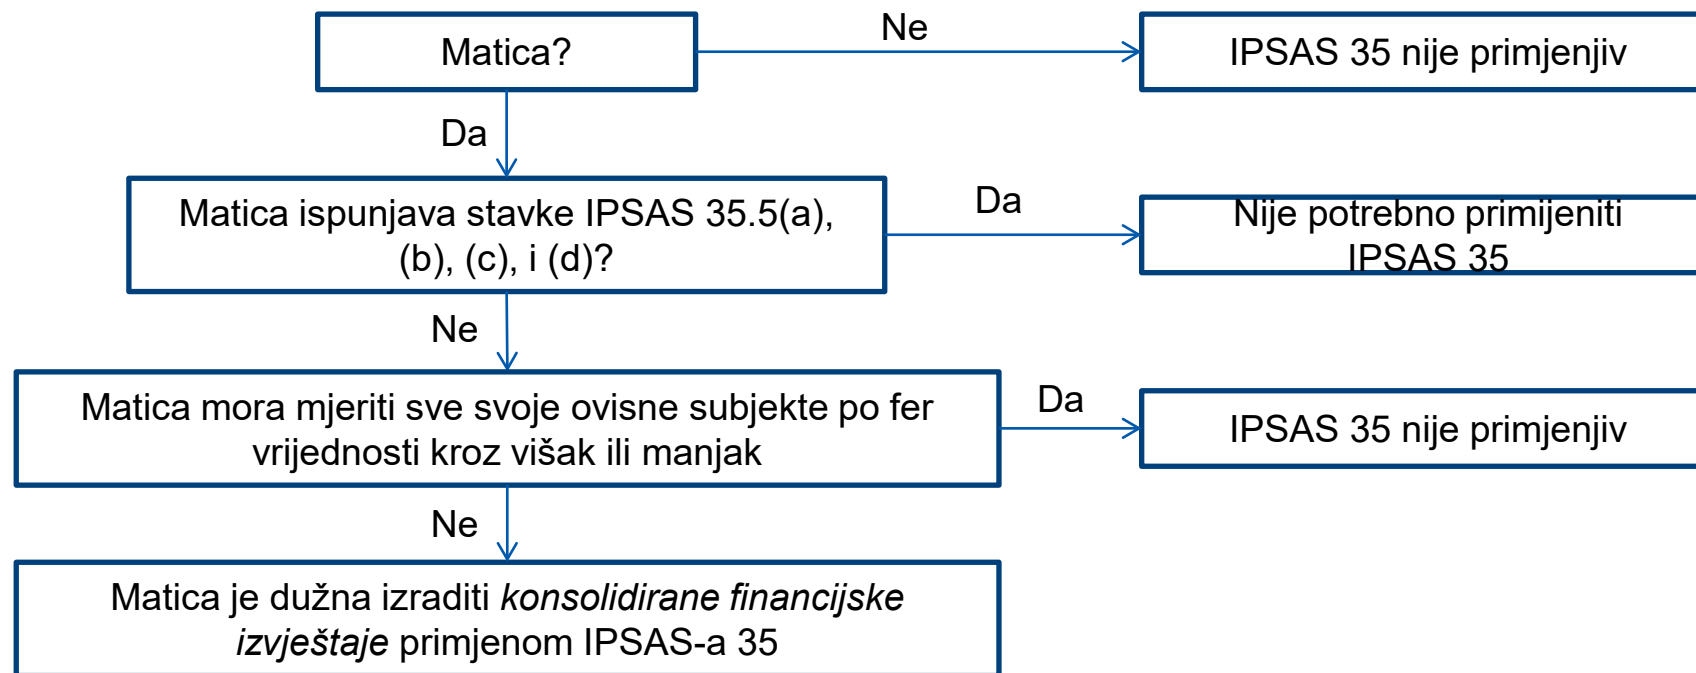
Matica?

Ne

IPSAS 35 nije primjenjiv

Da

Matica ispunjava stavke IPSAS 35.5(a), (b), (c), i (d)?

Da

Nije potrebno primijeniti IPSAS 35

Ne

Matica mora mjeriti sve svoje ovisne subjekte po fer vrijednosti kroz višak ili manjak

Da

IPSAS 35 nije primjenjiv

Ne

Matica je dužna izraditi *konsolidirane financijske izvještaje* primjenom IPSAS-a 35